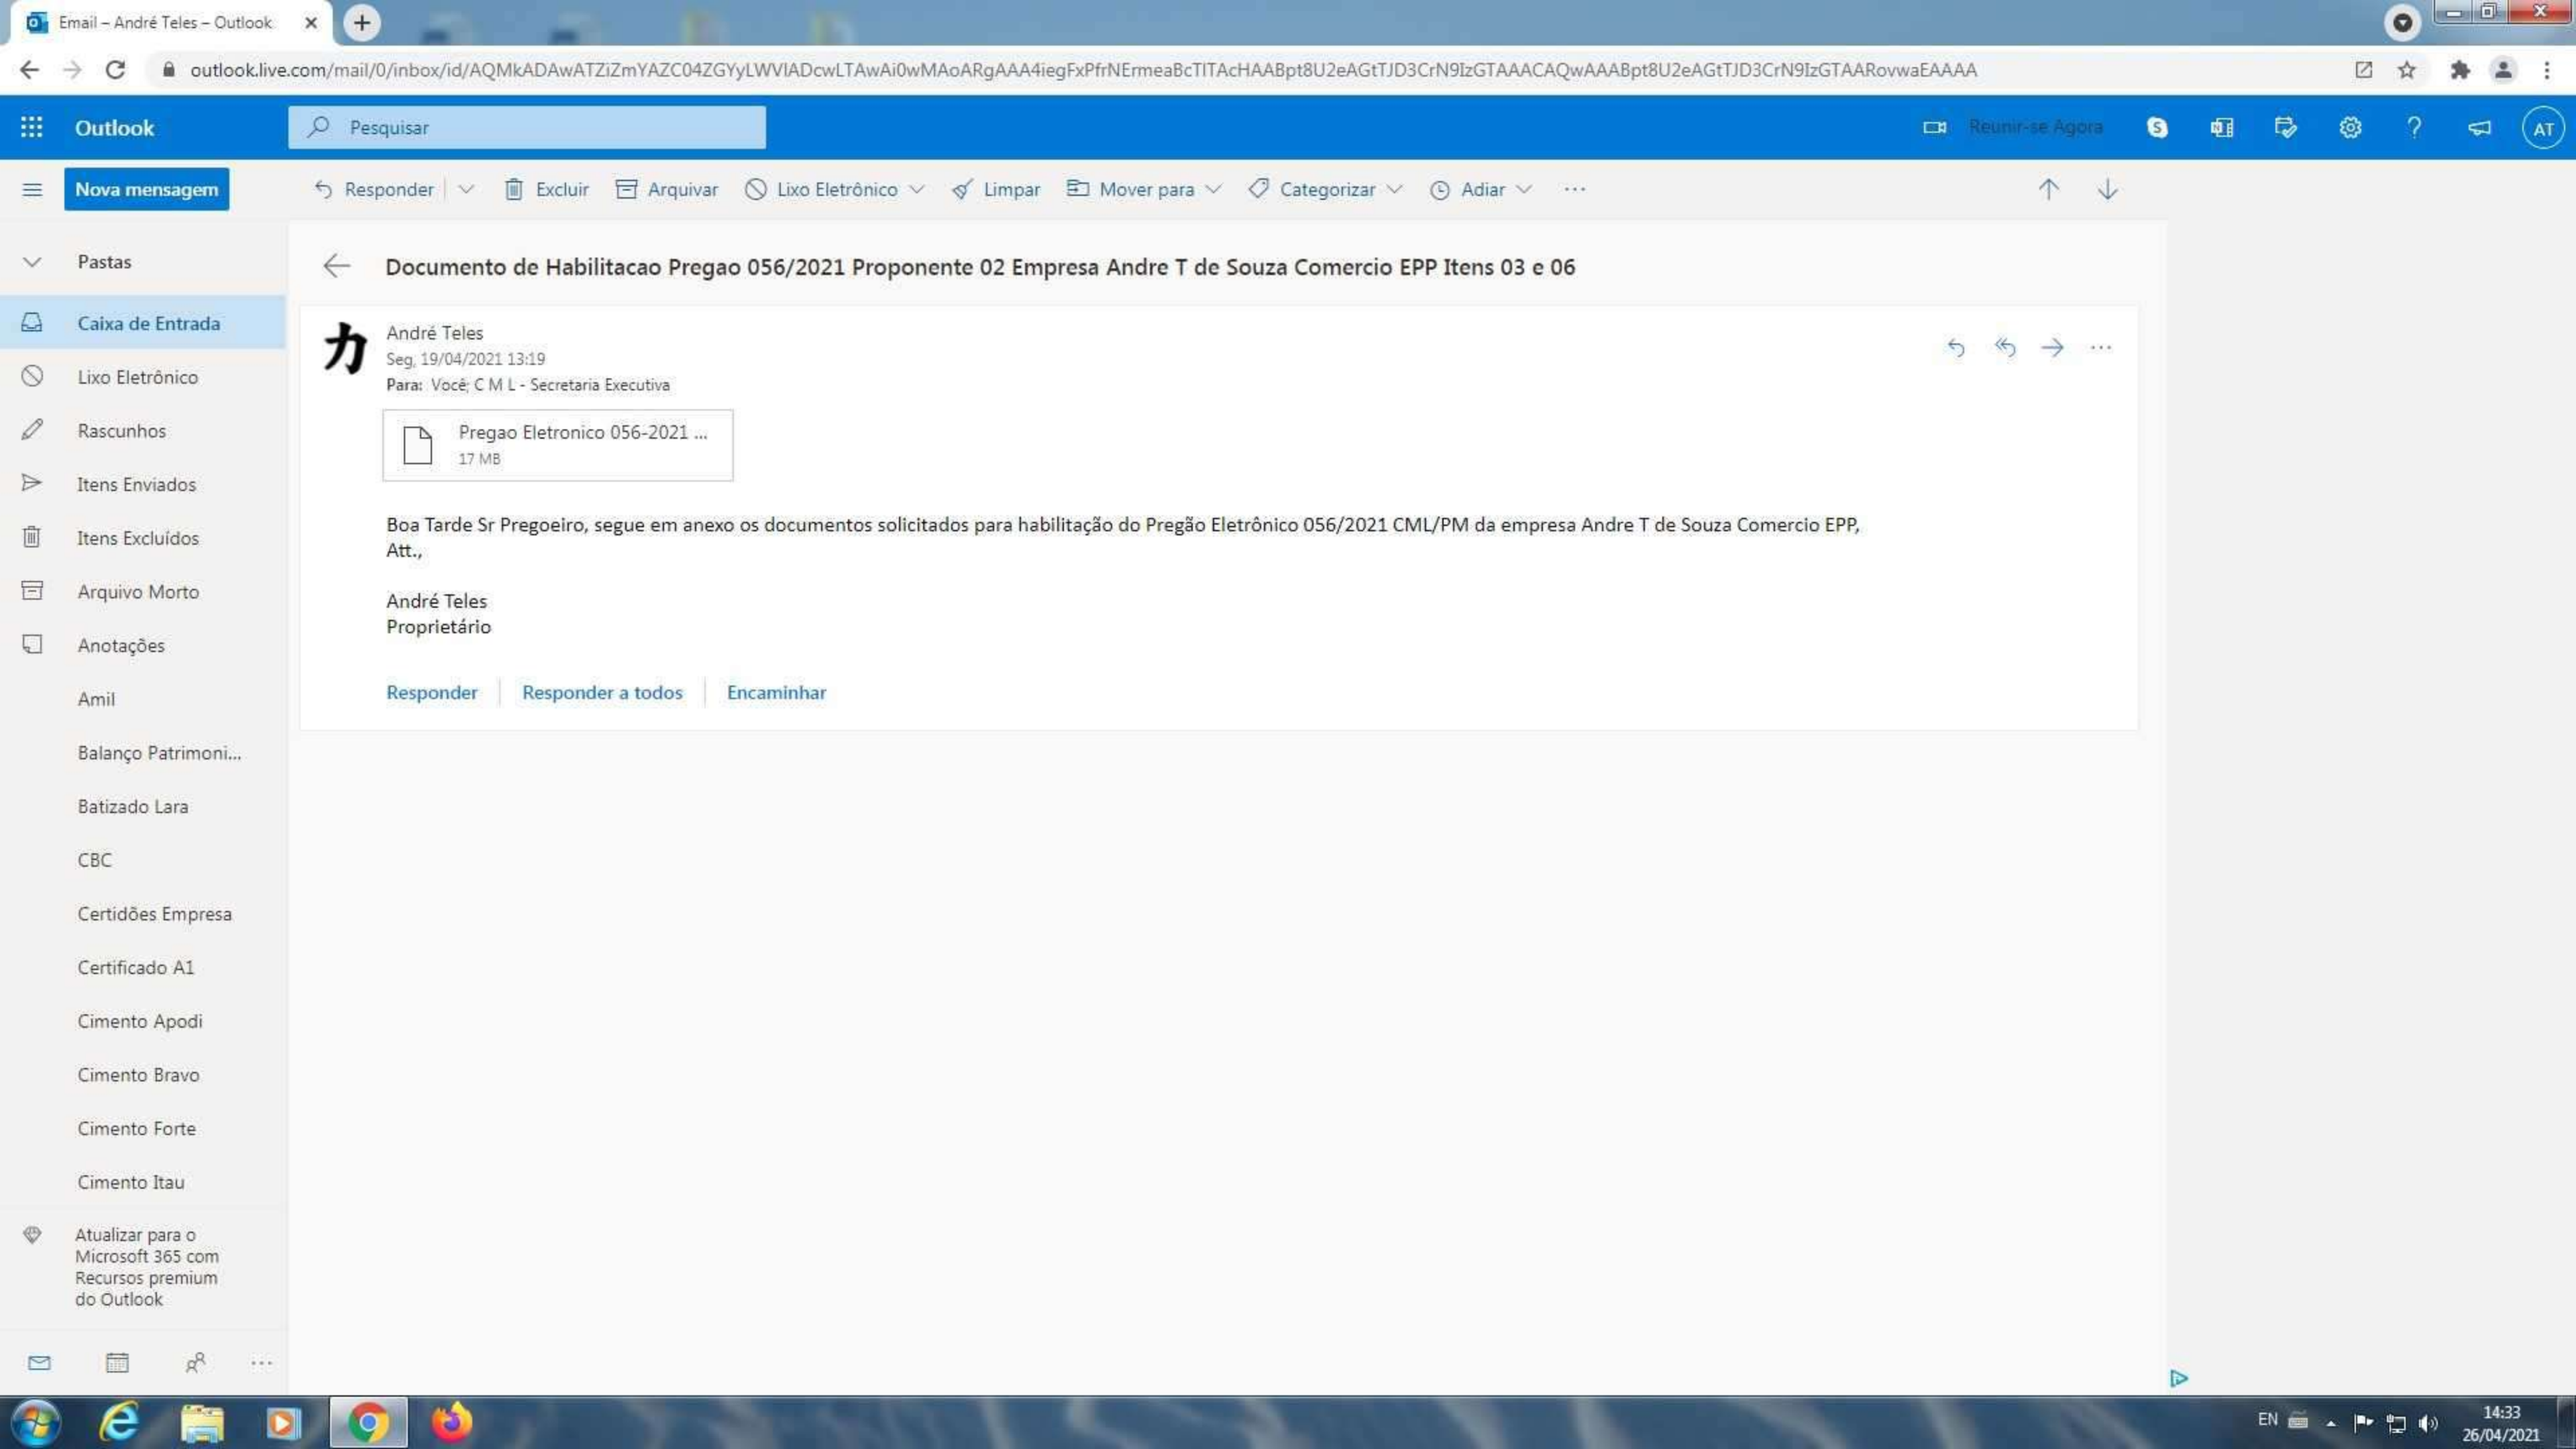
Email – André Teles – Outlook

outlook.live.com/mail/0/inbox/id/AQMkADAwATZiZmYAZC04ZGYyLWVIADcwLTAwAi0wMAoARgAAA4iegFxPfrNErmeaBcTITAcHAABpt8U2eAGtTJD3CrN9IzGTAAACAQwAAABpt8U2eAGtTJD3CrN9IzGTAARovwaEAAAA

Outlook

Pesquisar

Reunir-se Agora

AT

Nova mensagem

Responder | Excluir | Arquivar | Lixo Eletrônico | Limpar | Mover para | Categorizar | Adiar | ···

Pastas

Caixa de Entrada

Lixo Eletrônico

Rascunhos

Itens Enviados

Itens Excluídos

Arquivo Morto

Anotações

Amil

Balanço Patrimoni...

Batizado Lara

CBC

Certidões Empresa

Certificado A1

Cimento Apodi

Cimento Bravo

Cimento Forte

Cimento Itau

Atualizar para o Microsoft 365 com Recursos premium do Outlook

Documento de Habilitacao Pregao 056/2021 Proponente 02 Empresa Andre T de Souza Comercio EPP Itens 03 e 06

力

André Teles
Seg, 19/04/2021 13:19
Para: Você; C M L - Secretaria Executiva

Pregao Eletronico 056-2021 ...
17 MB

Boa Tarde Sr Pregoeiro, segue em anexo os documentos solicitados para habilitação do Pregão Eletrônico 056/2021 CML/PM da empresa Andre T de Souza Comercio EPP,
Att.,

André Teles
Proprietário

Responder | Responder a todos | Encaminhar

EN 14:33 26/04/2021